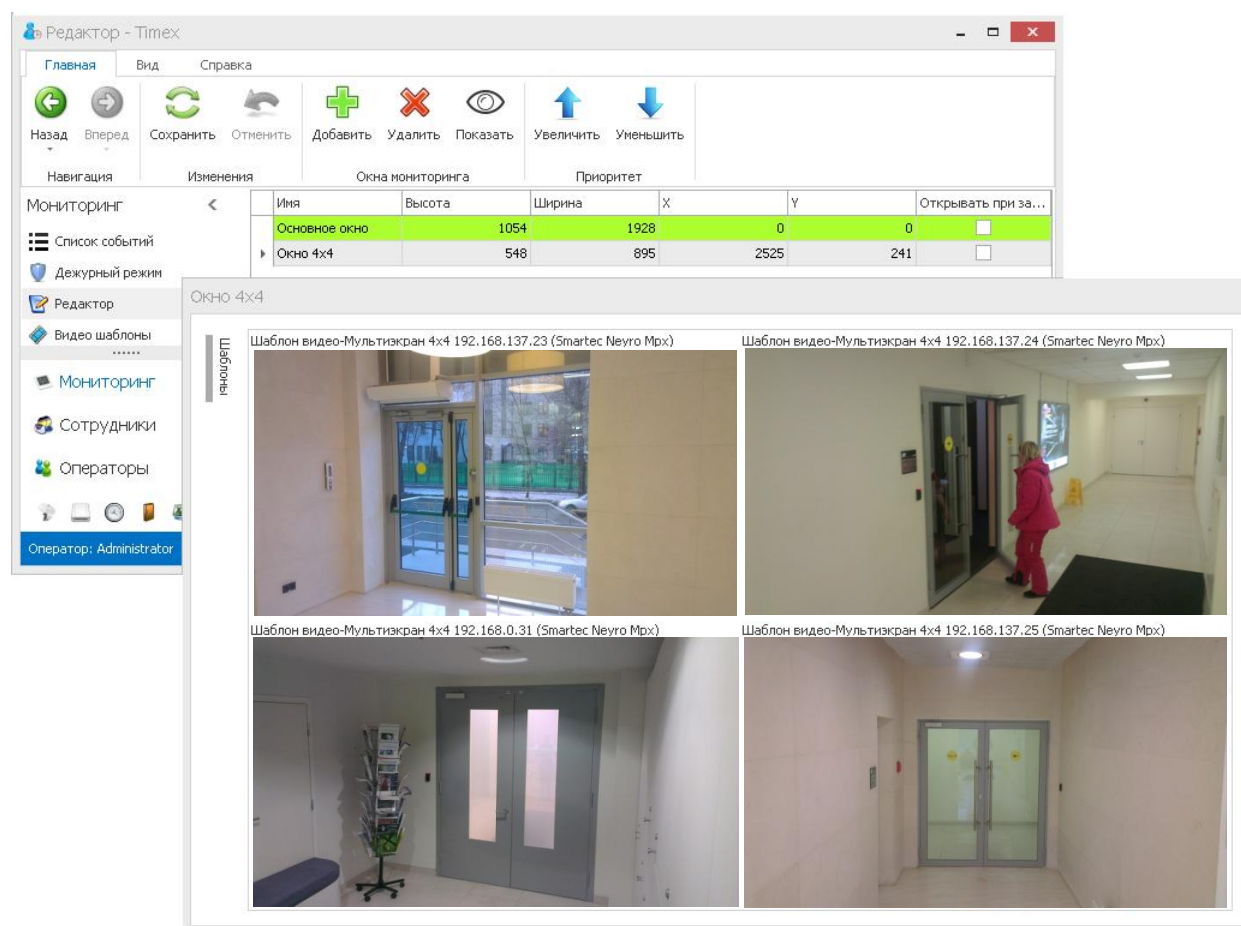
Редактор - Timex

Главная Вид Справка

Назад Вперед Сохранить Отменить Добавить Удалить Показать Увеличить Уменьшить

Навигация Изменения Окна мониторинга Приоритет

Мониторинг

Список событий
Дежурный режим
Редактор
Видео шаблоны

Мониторинг
Сотрудники
Операторы

Оператор: Administrator

| Имя | Высота | Ширина | X | Y | Открывать при за... |
|---|---|---|---|---|---|
| Основное окно | 1054 | 1928 | 0 | 0 | |
| Окно 4x4 | 548 | 895 | 2525 | 241 | |

Окно 4x4

Шаблоны

Шаблон видео-Мультиэкран 4x4 192.168.137.23 (Smartec Neyro Mpx)
Шаблон видео-Мультиэкран 4x4 192.168.137.24 (Smartec Neyro Mpx)
Шаблон видео-Мультиэкран 4x4 192.168.0.31 (Smartec Neyro Mpx)
Шаблон видео-Мультиэкран 4x4 192.168.137.25 (Smartec Neyro Mpx)